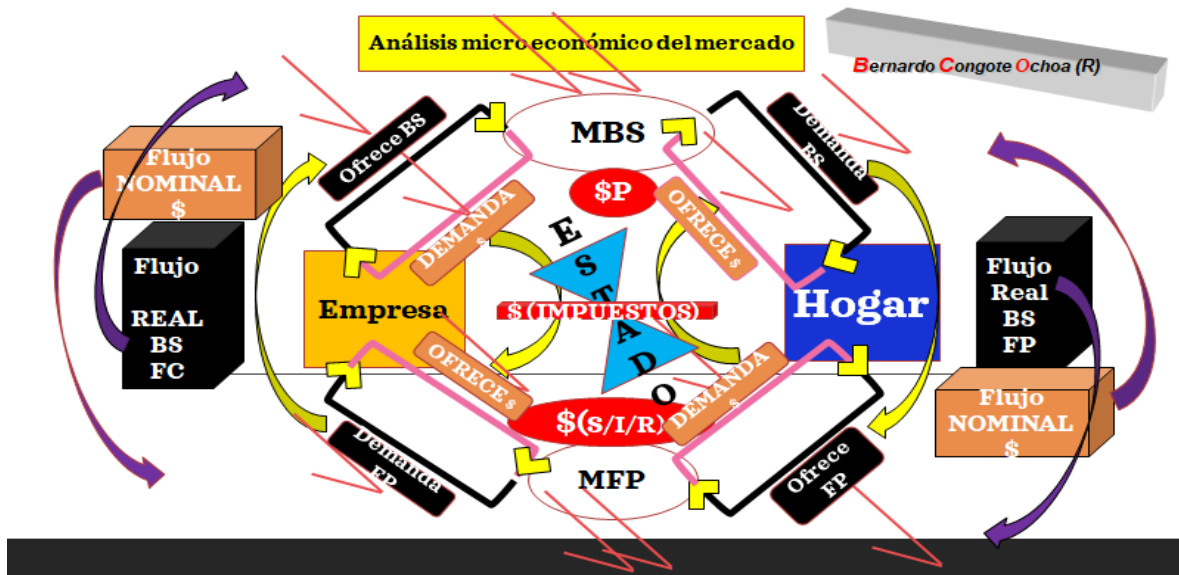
Análisis micro económico del mercado

Bernardo Congote Ochoa (R)

Flujo NOMINAL $

Flujo REAL BS FC

Ofrece BS

MBS

Demanda BS

$P

DEMANDA $

OFRECE $

E S T A D O

Empresa

$ (IMPUESTOS)

Hogar

Flujo Real BS FP

OFRECE $

DEMANDA $

$(S/I/R)

Flujo NOMINAL $

Demanda FP

MFP

Ofrece FP